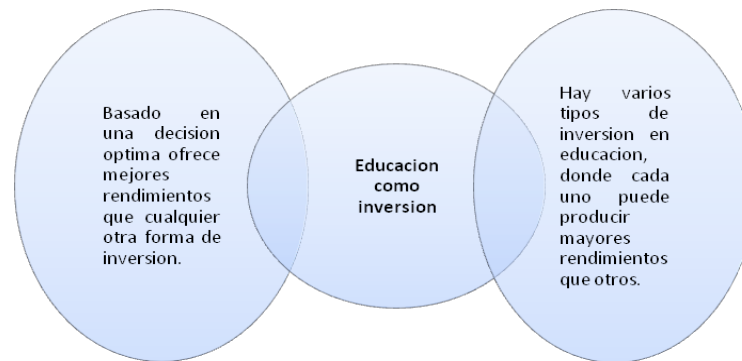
Basado en una decision optima ofrece mejores rendimientos que cualquier otra forma de inversion.

Educacion como inversion

Hay varios tipos de inversion en educacion, donde cada uno puede producir mayores rendimientos que otros.